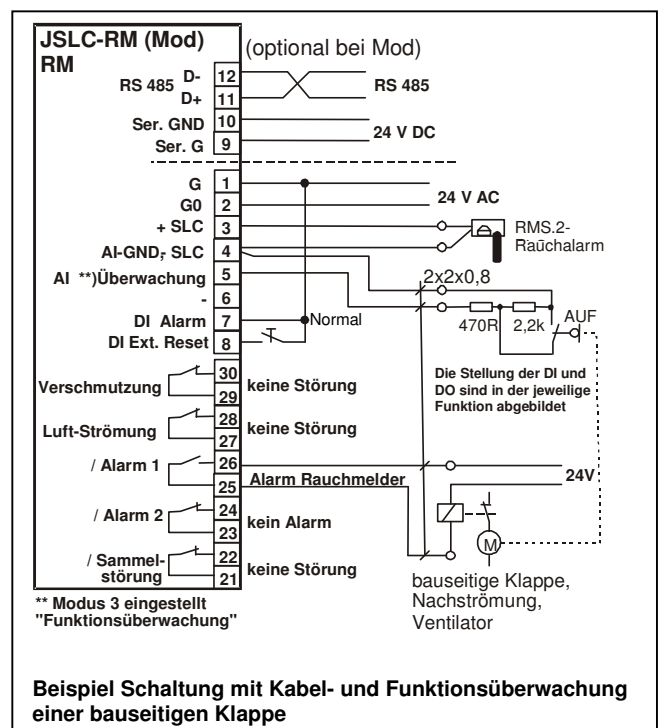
JSLC-RM (Mod) RM

(optional bei Mod)

RS 485 D- 12
D+ 11
RS 485
Ser. GND 10
Ser. G 9
24 V DC

G 1
G0 2
24 V AC
+ SLC 3
AI-GND, SLC 4
RMS.2-Rauchalarm
AI **)Überwachung 5
- 6
2x2x0,8
DI Alarm 7
Normal
DI Ext. Reset 8
470R
2,2k
AUF

Verschmutzung 30 29
keine Störung
Die Stellung der DI und DO sind in der jeweilige Funktion abgebildet
Luft-Strömung 28 27
keine Störung
/ Alarm 1 26 25
Alarm Rauchmelder
24V
/ Alarm 2 24 23
kein Alarm
/ Sammelstörung 22 21
keine Störung
M
bauseitige Klappe, Nachströmung, Ventilator

** Modus 3 eingestellt "Funktionsüberwachung"

Beispiel Schaltung mit Kabel- und Funktionsüberwachung einer bauseitigen Klappe